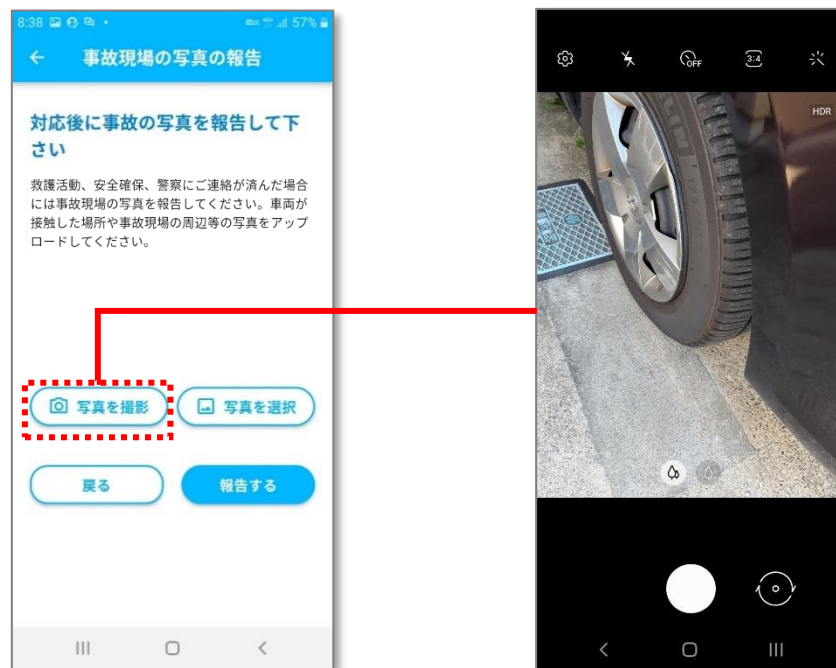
8:38 57%

← 事故現場の写真の報告

対応後に事故の写真を報告して下さい

救護活動、安全確保、警察にご連絡が済んだ場合には事故現場の写真を報告してください。車両が接触した場所や事故現場の周辺等の写真をアップロードしてください。

写真を撮影

写真を選択

戻る

報告する

OFF

3:4

HDR